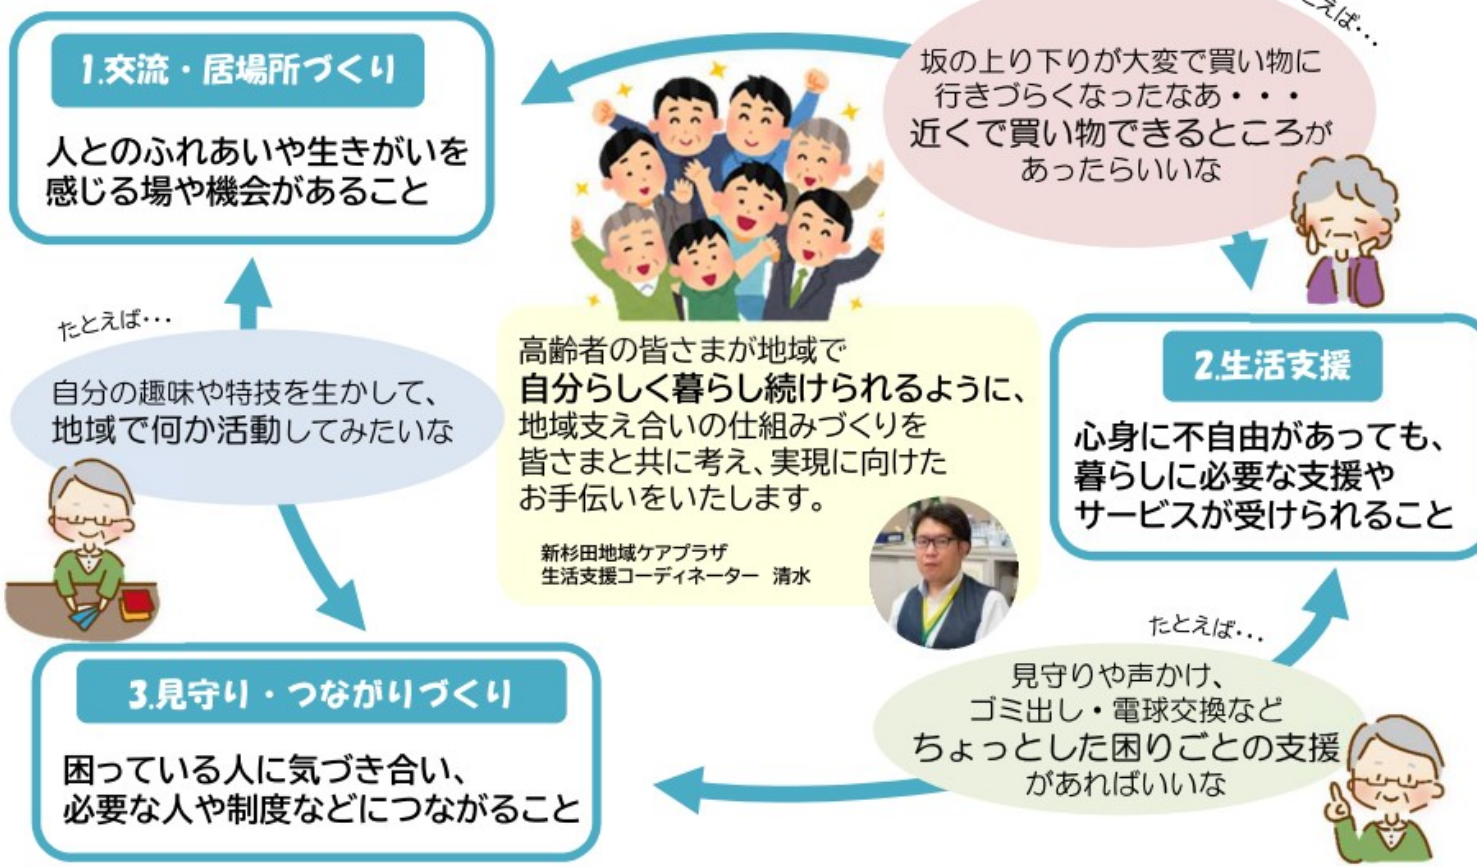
1.交流・居場所づくり

人とのふれあいや生きがいを感じる場や機会があること

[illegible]えば・・・

坂の上り下りが大変で買い物に行きづらくなったなあ・・・
近くで買い物できるところがあったらいいな

たとえば・・・

自分の趣味や特技を生かして、地域で何か活動してみたいな

高齢者の皆さまが地域で
自分らしく暮らし続けられるように、
地域支え合いの仕組みづくりを皆さまと共に考え、実現に向けたお手伝いをいたします。

新杉田地域ケアプラザ
生活支援コーディネーター　清水

2.生活支援

心身に不自由があっても、暮らしに必要な支援やサービスが受けられること

たとえば・・・

見守りや声かけ、ゴミ出し・電球交換など
ちょっとした困りごとの支援
があればいいな

3.見守り・つながりづくり

困っている人に気づき合い、必要な人や制度などにつながること